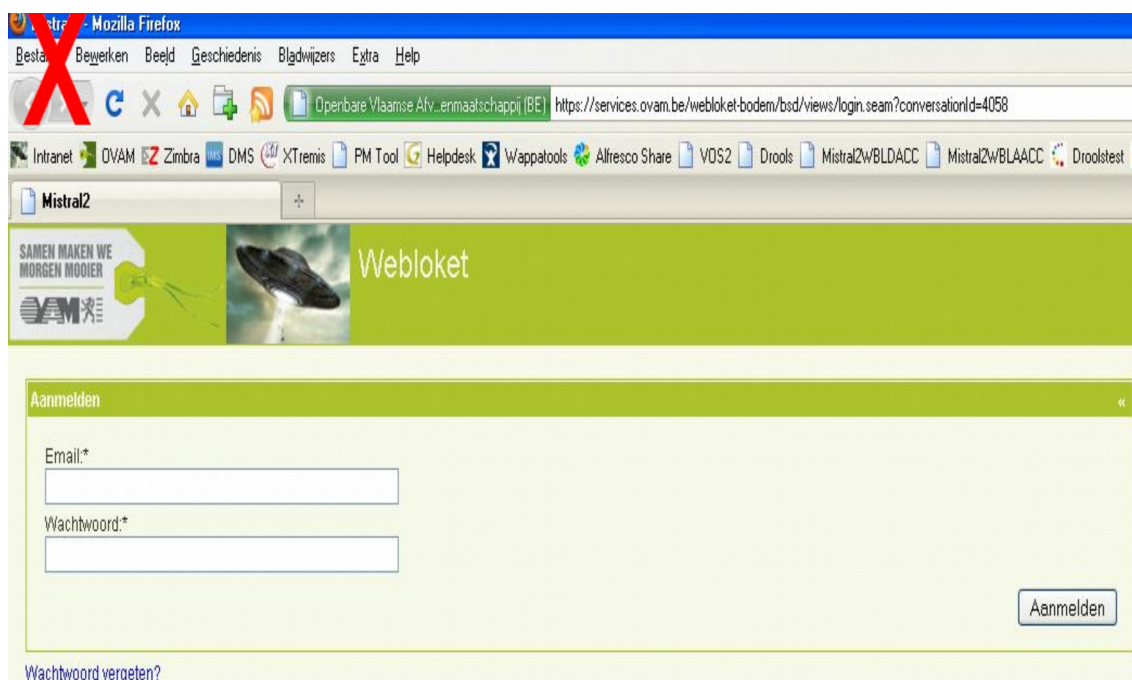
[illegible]stra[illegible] - Mozilla Firefox

Besta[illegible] Bewerken Beeld Geschiedenis Bladwijzers Extra Help

Openbare Vlaamse Afv...enmaatschappij (BE) https://services.ovam.be/webloket-bodem/bsd/views/login.seam?conversationId=4058

Intranet OVAM Zimbra DMS XTremis PM Tool Helpdesk Wappatools Alfresco Share VOS2 Drools Mistral2WBLDACC Mistral2WBLAACC Droolstest

Mistral2

SAMEN MAKEN WE MORGEN MOOIER

OVAM

Webloket

Aanmelden

«

Email:*

Wachtwoord:*

Aanmelden

Wachtwoord vergeten?